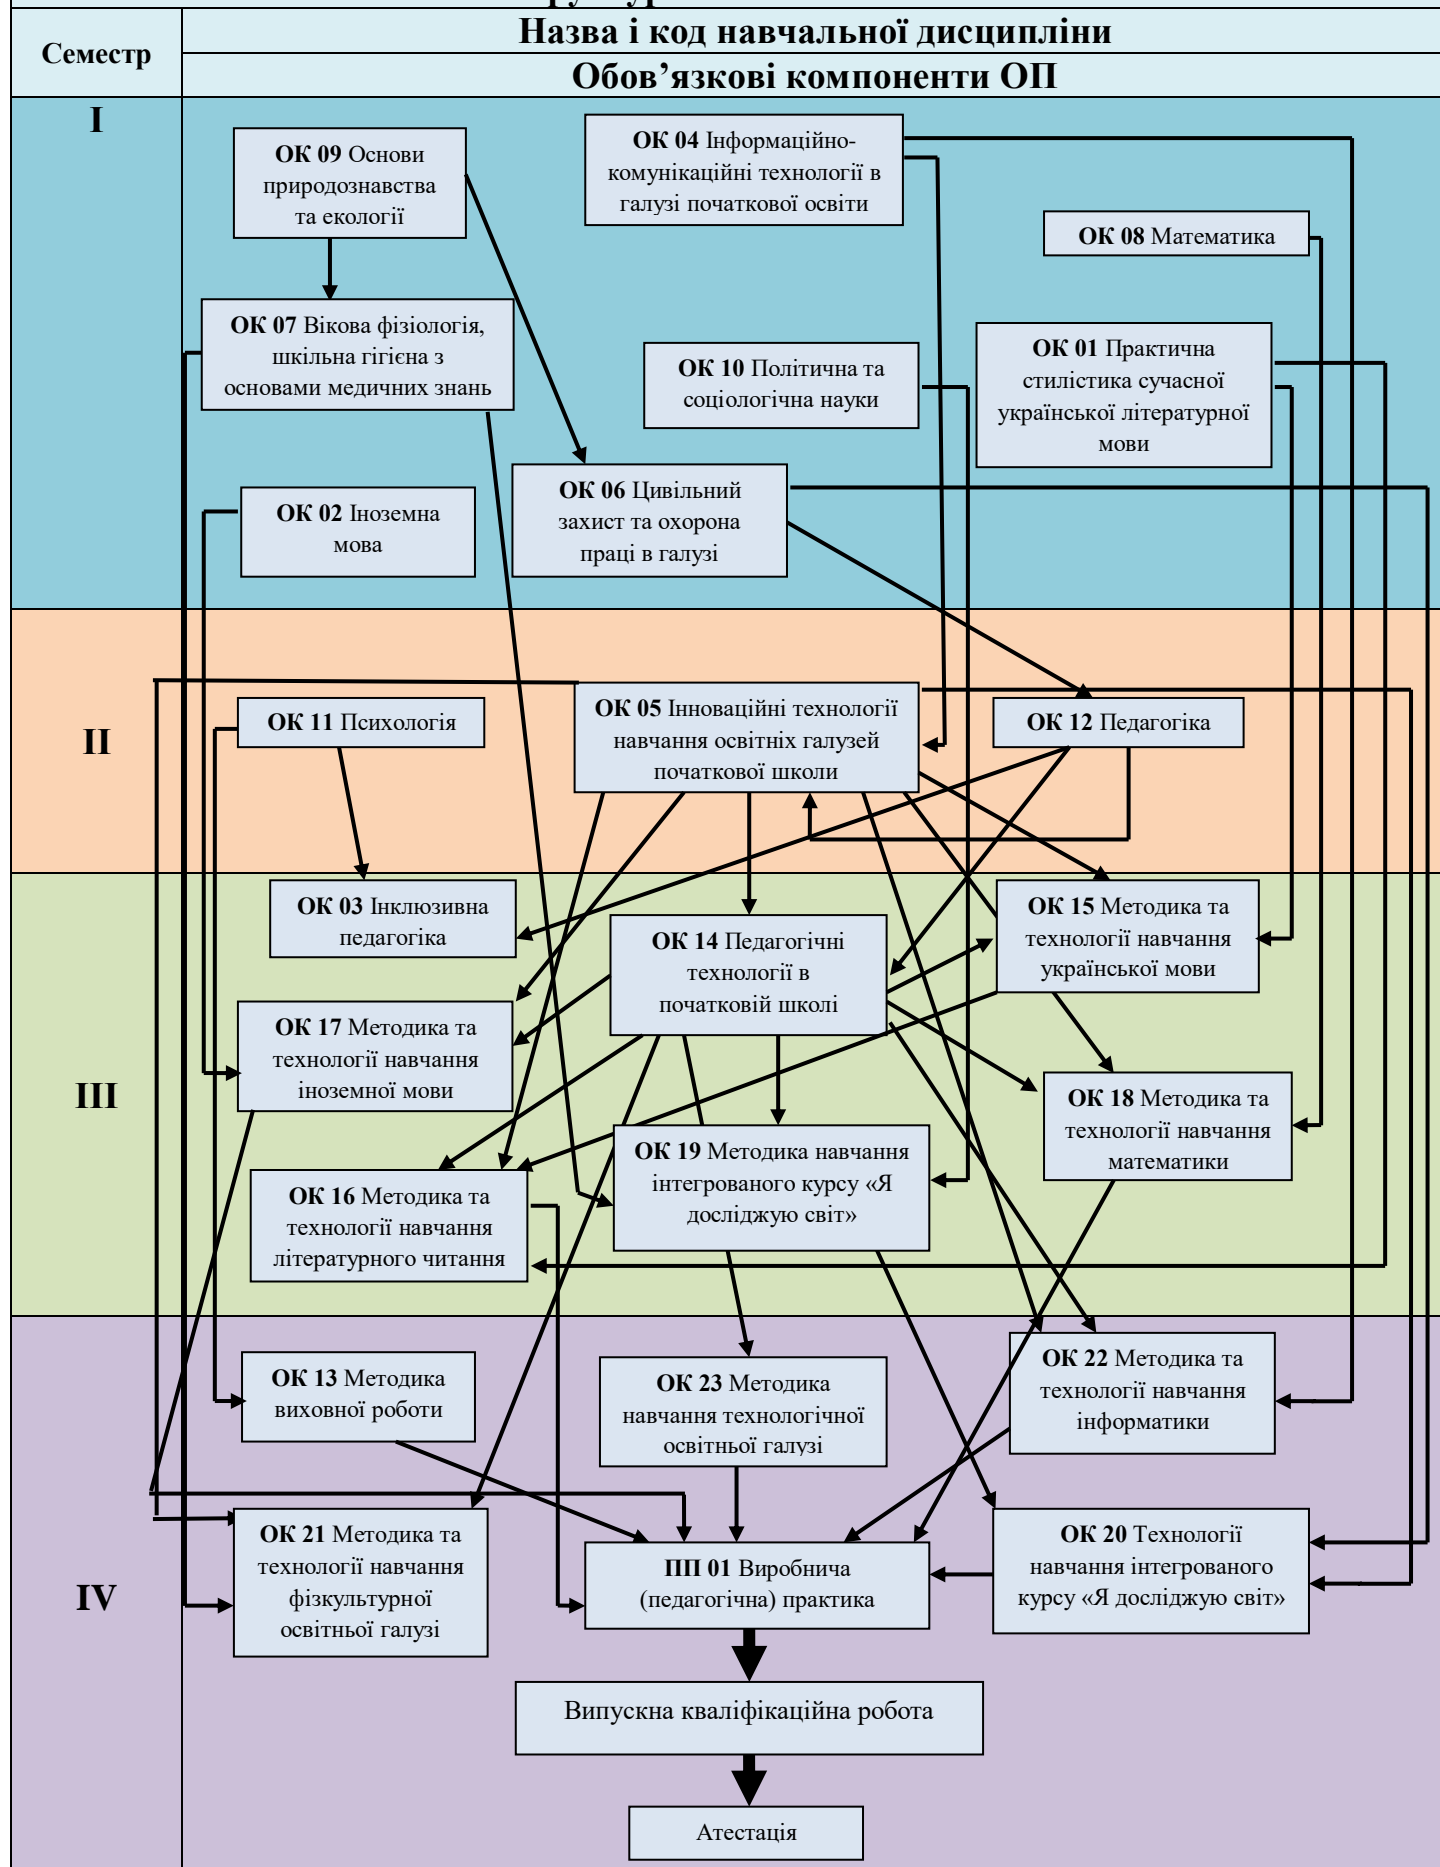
| Семестр | Назва і код навчальної дисципліни |
|---|---|
| | Обов'язкові компоненти ОП |

I

ОК 09 Основи природознавства та екології

ОК 04 Інформаційно-комунікаційні технології в галузі початкової освіти

ОК 08 Математика

ОК 07 Вікова фізіологія, шкільна гігієна з основами медичних знань

ОК 10 Політична та соціологічна науки

ОК 01 Практична стилістика сучасної української літературної мови

ОК 02 Іноземна мова

ОК 06 Цивільний захист та охорона праці в галузі

II

ОК 11 Психологія

ОК 05 Інноваційні технології навчання освітніх галузей початкової школи

ОК 12 Педагогіка

III

ОК 03 Інклюзивна педагогіка

ОК 14 Педагогічні технології в початковій школі

ОК 15 Методика та технології навчання української мови

ОК 17 Методика та технології навчання іноземної мови

ОК 18 Методика та технології навчання математики

ОК 19 Методика навчання інтегрованого курсу «Я досліджую світ»

ОК 16 Методика та технології навчання літературного читання

IV

ОК 13 Методика виховної роботи

ОК 23 Методика навчання технологічної освітньої галузі

ОК 22 Методика та технології навчання інформатики

ОК 21 Методика та технології навчання фізкультурної освітньої галузі

ПП 01 Виробнича (педагогічна) практика

ОК 20 Технології навчання інтегрованого курсу «Я досліджую світ»

Випускна кваліфікаційна робота

Атестація